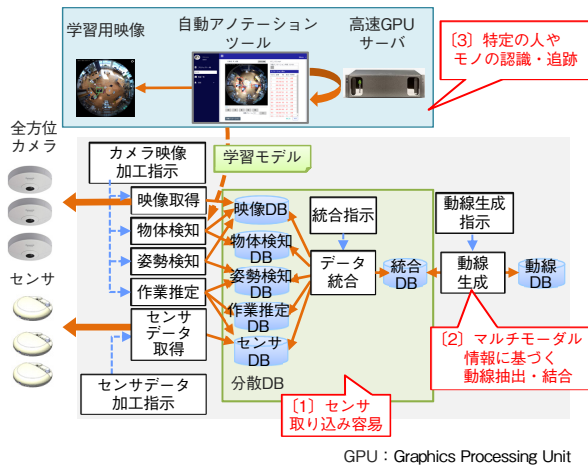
学習用映像

自動アノテーションツール

高速GPUサーバ

〔3〕特定の人やモノの認識・追跡

学習モデル

全方位カメラ

センサ

カメラ映像加工指示

映像取得

物体検知

姿勢検知

作業推定

センサデータ取得

センサデータ加工指示

映像DB

物体検知DB

姿勢検知DB

作業推定DB

センサDB

分散DB

統合指示

データ統合

統合DB

動線生成指示

動線生成

動線DB

〔2〕マルチモーダル情報に基づく動線抽出・結合

〔1〕センサ取り込み容易

GPU：Graphics Processing Unit